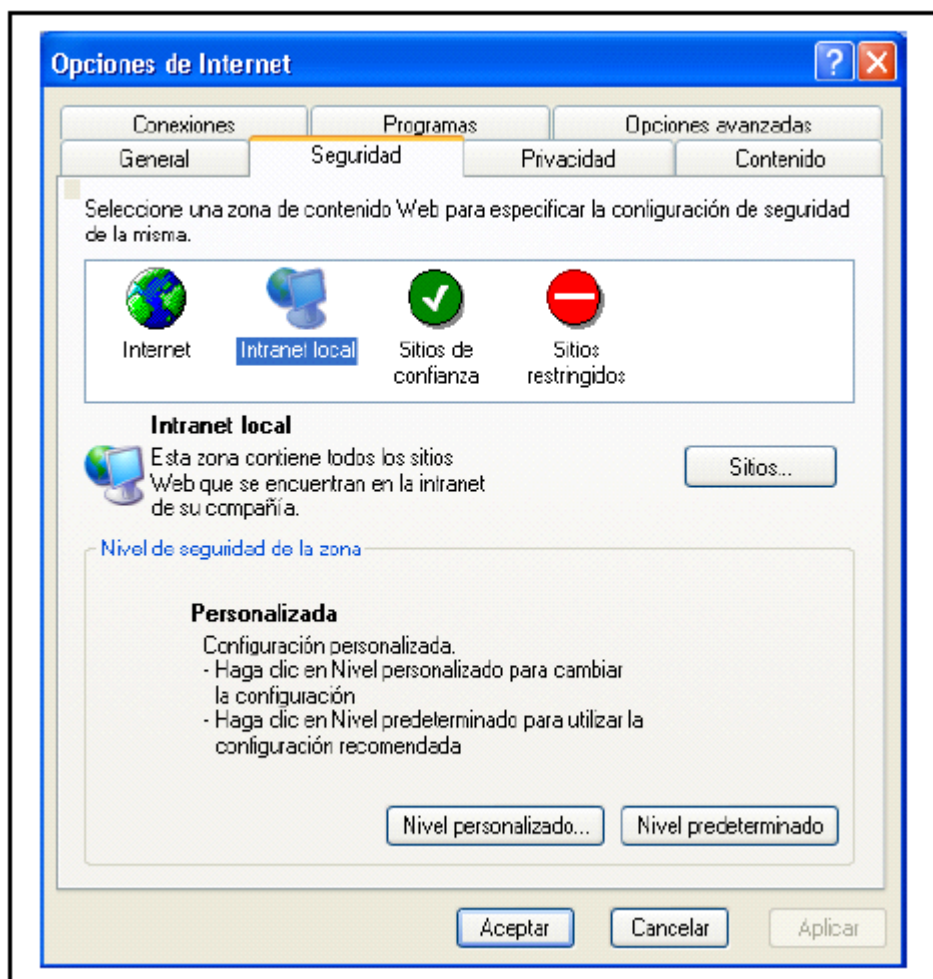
Opciones de Internet

Conexiones | Programas | Opciones avanzadas
General | Seguridad | Privacidad | Contenido

Seleccione una zona de contenido Web para especificar la configuración de seguridad de la misma.

Internet
Intranet local
Sitios de confianza
Sitios restringidos

Intranet local
Esta zona contiene todos los sitios Web que se encuentran en la intranet de su compañía.

Sitios...

Nivel de seguridad de la zona

Personalizada
Configuración personalizada.
- Haga clic en Nivel personalizado para cambiar la configuración
- Haga clic en Nivel predeterminado para utilizar la configuración recomendada

Nivel personalizado...
Nivel predeterminado

Aceptar
Cancelar
Aplicar